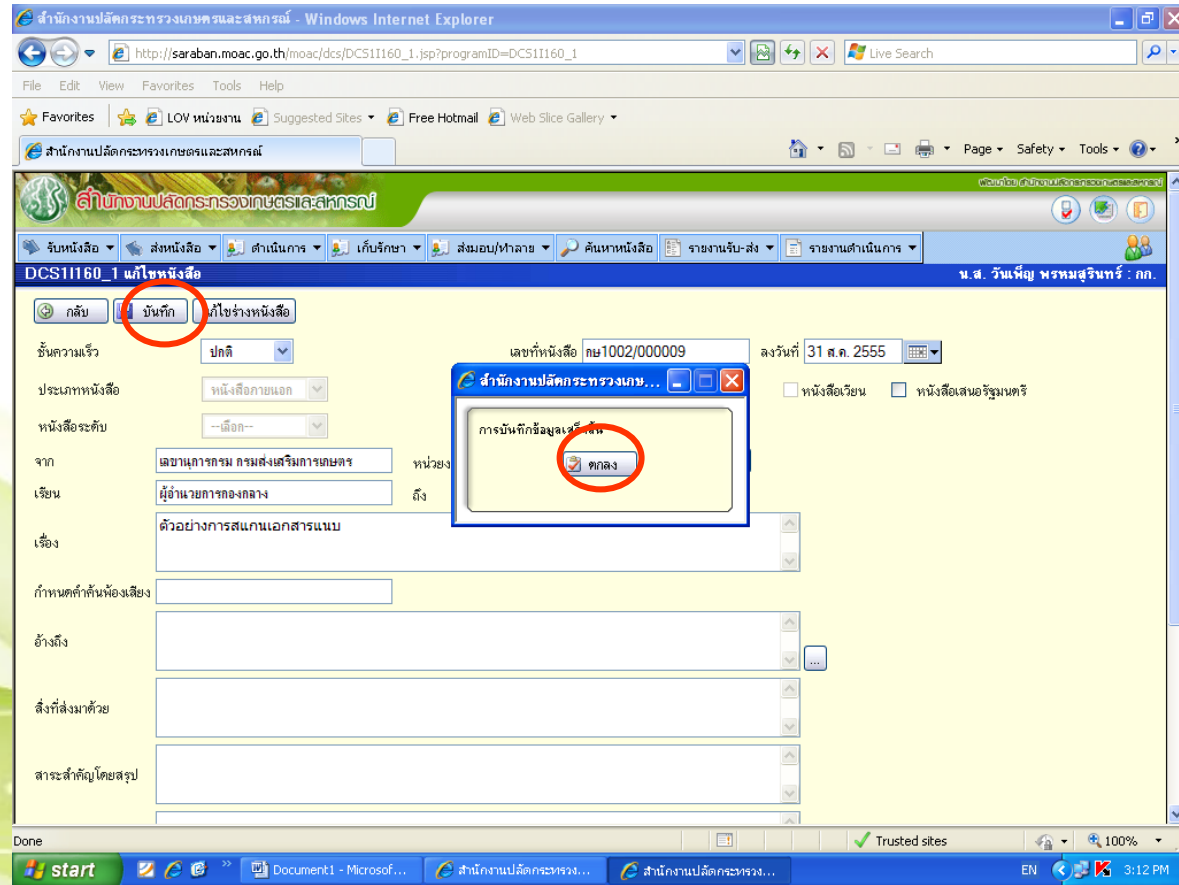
สำนักงานปลัดกระทรวงเกษตรและสหกรณ์ - Windows Internet Explorer

http://saraban.moac.go.th/moac/dcs/DCS1I160_1.jsp?programID=DCS1I160_1

Live Search

File Edit View Favorites Tools Help

Favorites LOV หน่วยงาน Suggested Sites Free Hotmail Web Slice Gallery

สำนักงานปลัดกระทรวงเกษตรและสหกรณ์

Page Safety Tools

สำนักงานปลัดกระทรวงเกษตรและสหกรณ์

พัฒนาโดย สำนักงานปลัดกระทรวงเกษตรและสหกรณ์

รับหนังสือ ส่งหนังสือ ดำเนินการ เก็บรักษา ส่งมอบ/ทำลาย ค้นหาหนังสือ รายงานรับ-ส่ง รายงานดำเนินการ

DCS1I160_1 แก้ไขหนังสือ

น.ส. วันเพ็ญ พรหมสุรินทร์ : กก.

กลับ บันทึก แก้ไขร่างหนังสือ

ชั้นความเร็ว ปกติ

เลขที่หนังสือ กษ1002/000009 ลงวันที่ 31 ส.ค. 2555

ประเภทหนังสือ หนังสือภายนอก

หนังสือเวียน หนังสือเสนอรัฐมนตรี

หนังสือระดับ --เลือก--

จาก เลขานุการกรม กรมส่งเสริมการเกษตร

หน่วยง

เรียน ผู้อำนวยการกองกลาง

ถึง

เรื่อง ตัวอย่างการสแกนเอกสารแนบ

กำหนดคำค้นพ้องเสียง

อ้างถึง

สิ่งที่ส่งมาด้วย

สาระสำคัญโดยสรุป

สำนักงานปลัดกระทรวงเกษ...

การบันทึกข้อมูลเสร็จสิ้น

ตกลง

Done

Trusted sites

100%

start

Document1 - Microsof...

สำนักงานปลัดกระทรวง...

สำนักงานปลัดกระทรวง...

EN

3:12 PM